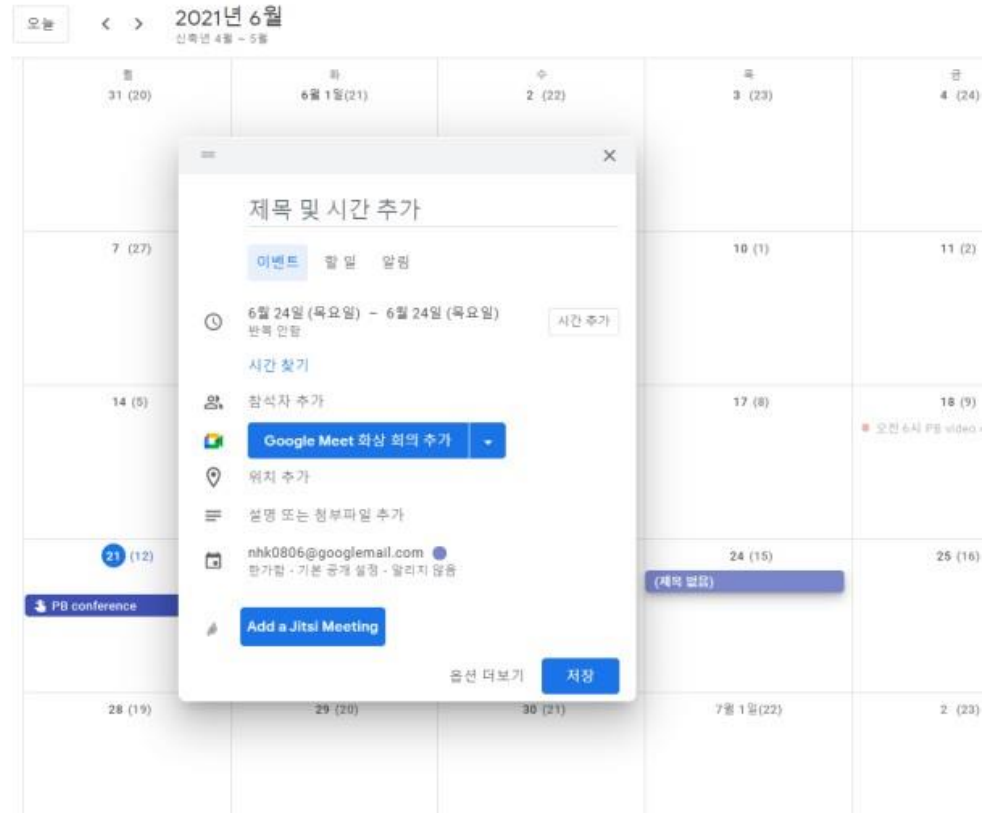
오늘 < > 2021년 6월
신축년 4월 ~ 5월

월
31 (20)

화
6월 1일(21)

수
2 (22)

목
3 (23)

금
4 (24)

7 (27)

10 (1)

11 (2)

14 (5)

17 (8)

18 (9)
오전 6시 PB video

21 (12)
PB conference

24 (15)
(제목 없음)

25 (16)

28 (19)

29 (20)

30 (21)

7월 1일(22)

2 (23)

제목 및 시간 추가

이벤트 할 일 알림

6월 24일 (목요일) – 6월 24일 (목요일)
반복 안함

시간 추가

시간 찾기

참석자 추가

Google Meet 화상 회의 추가

위치 추가

설명 또는 첨부파일 추가

nhk0806@googlemail.com
한가함 · 기본 공개 설정 · 알리지 않음

Add a Jitsi Meeting

옵션 더보기

저장